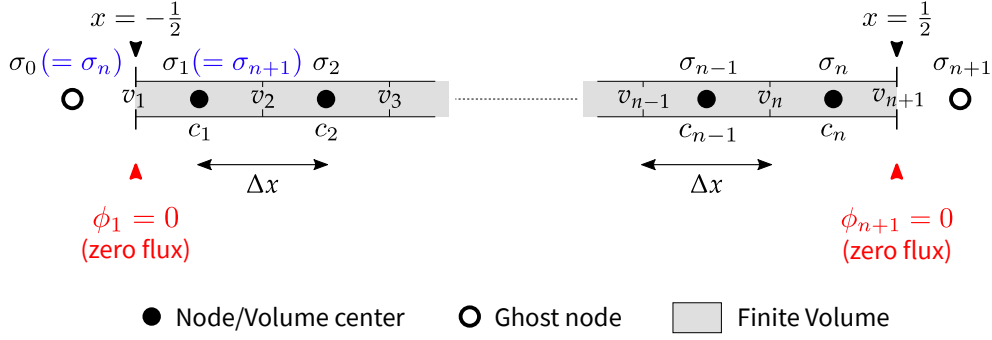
$x = -\frac{1}{2}$

$x = \frac{1}{2}$

$\sigma_0\,(=\sigma_n)$ $\sigma_1\,(=\sigma_{n+1})$ $\sigma_2$

$\sigma_{n-1}$ $\sigma_n$ $\sigma_{n+1}$

$v_1$ $v_2$ $v_3$

$v_{n-1}$ $v_n$ $v_{n+1}$

$c_1$ $c_2$

$c_{n-1}$ $c_n$

$\Delta x$

$\Delta x$

$\phi_1 = 0$
(zero flux)

$\phi_{n+1} = 0$
(zero flux)

Node/Volume center Ghost node Finite Volume